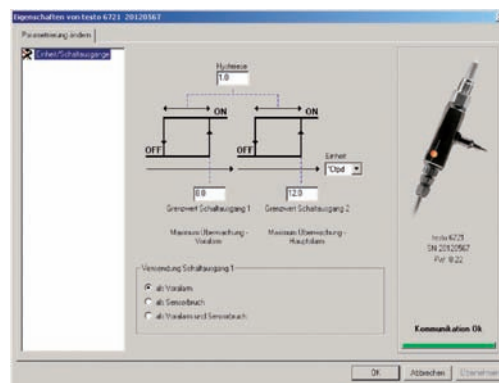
Eigenschaften von testo 6721 20120567

Parametrierung ändern

Einheit/Schaltausgänge

Hysterese
1.0

ON

ON

OFF

OFF

Einheit
°Ctpd

8.0

12.0

Grenzwert Schaltausgang 1

Grenzwert Schaltausgang 2

Maximum Überwachung - Voralarm

Maximum Überwachung - Hauptalarm

Verwendung Schaltausgang 1

als Voralarm

als Sensorbruch

als Voralarm und Sensorbruch

testo 6721
SN 20120567
FW: 0.22

Kommunikation Ok

OK

Abbrechen

Übernehmen